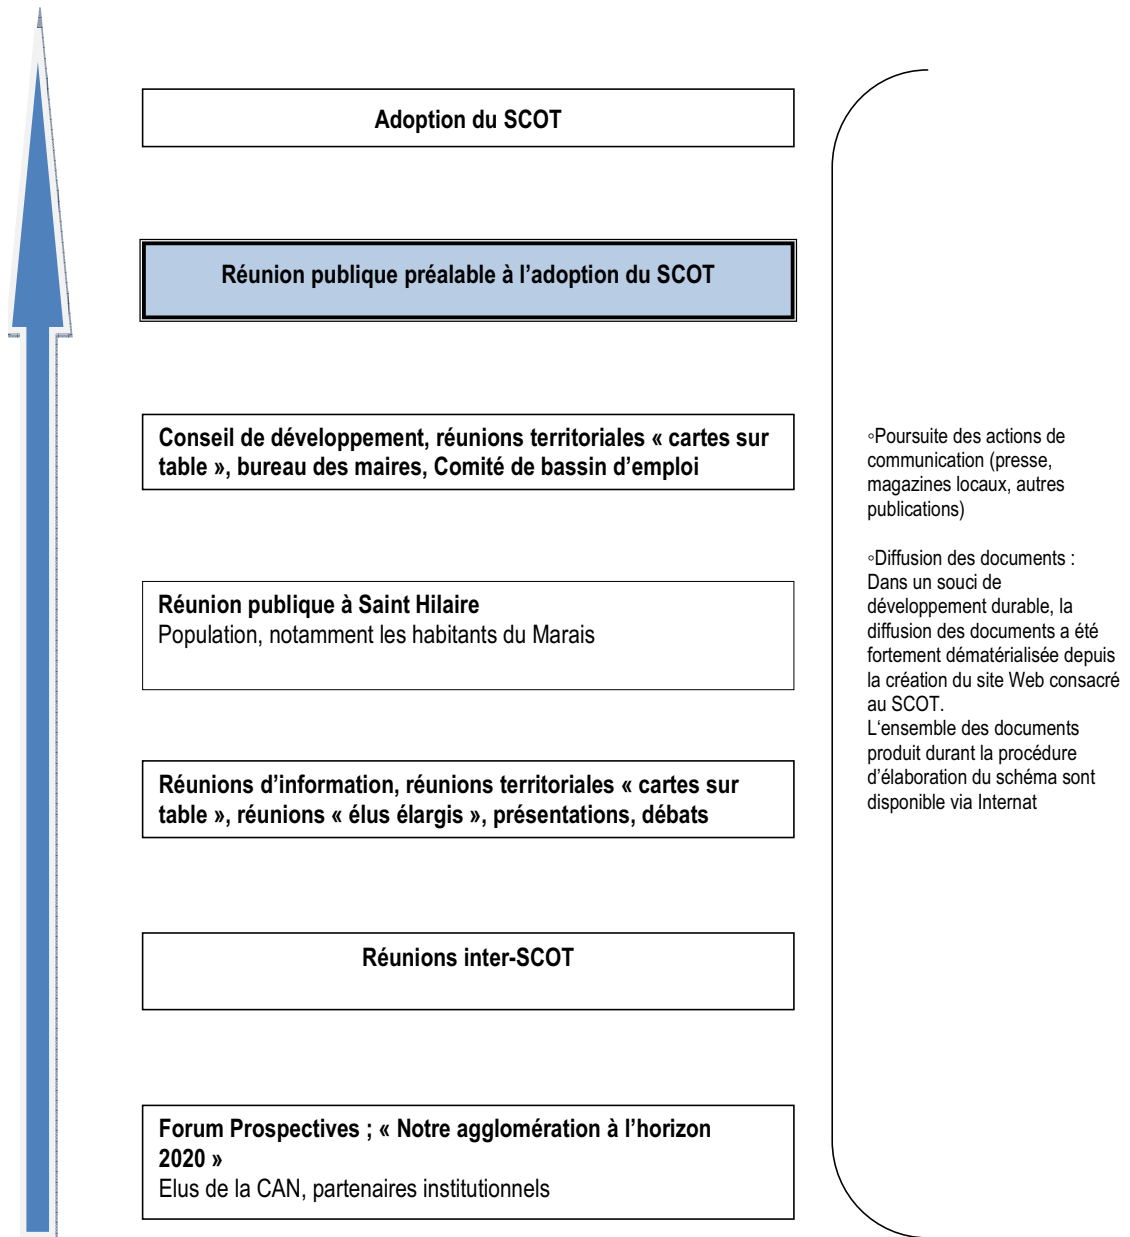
Adoption du SCOT

Réunion publique préalable à l'adoption du SCOT

Conseil de développement, réunions territoriales « cartes sur table », bureau des maires, Comité de bassin d'emploi

Réunion publique à Saint Hilaire
Population, notamment les habitants du Marais

Réunions d'information, réunions territoriales « cartes sur table », réunions « élus élargis », présentations, débats

Réunions inter-SCOT

Forum Prospectives ; « Notre agglomération à l'horizon 2020 »
Elus de la CAN, partenaires institutionnels

◦Poursuite des actions de communication (presse, magazines locaux, autres publications)

◦Diffusion des documents : Dans un souci de développement durable, la diffusion des documents a été fortement dématérialisée depuis la création du site Web consacré au SCOT.
L'ensemble des documents produit durant la procédure d'élaboration du schéma sont disponible via Internat